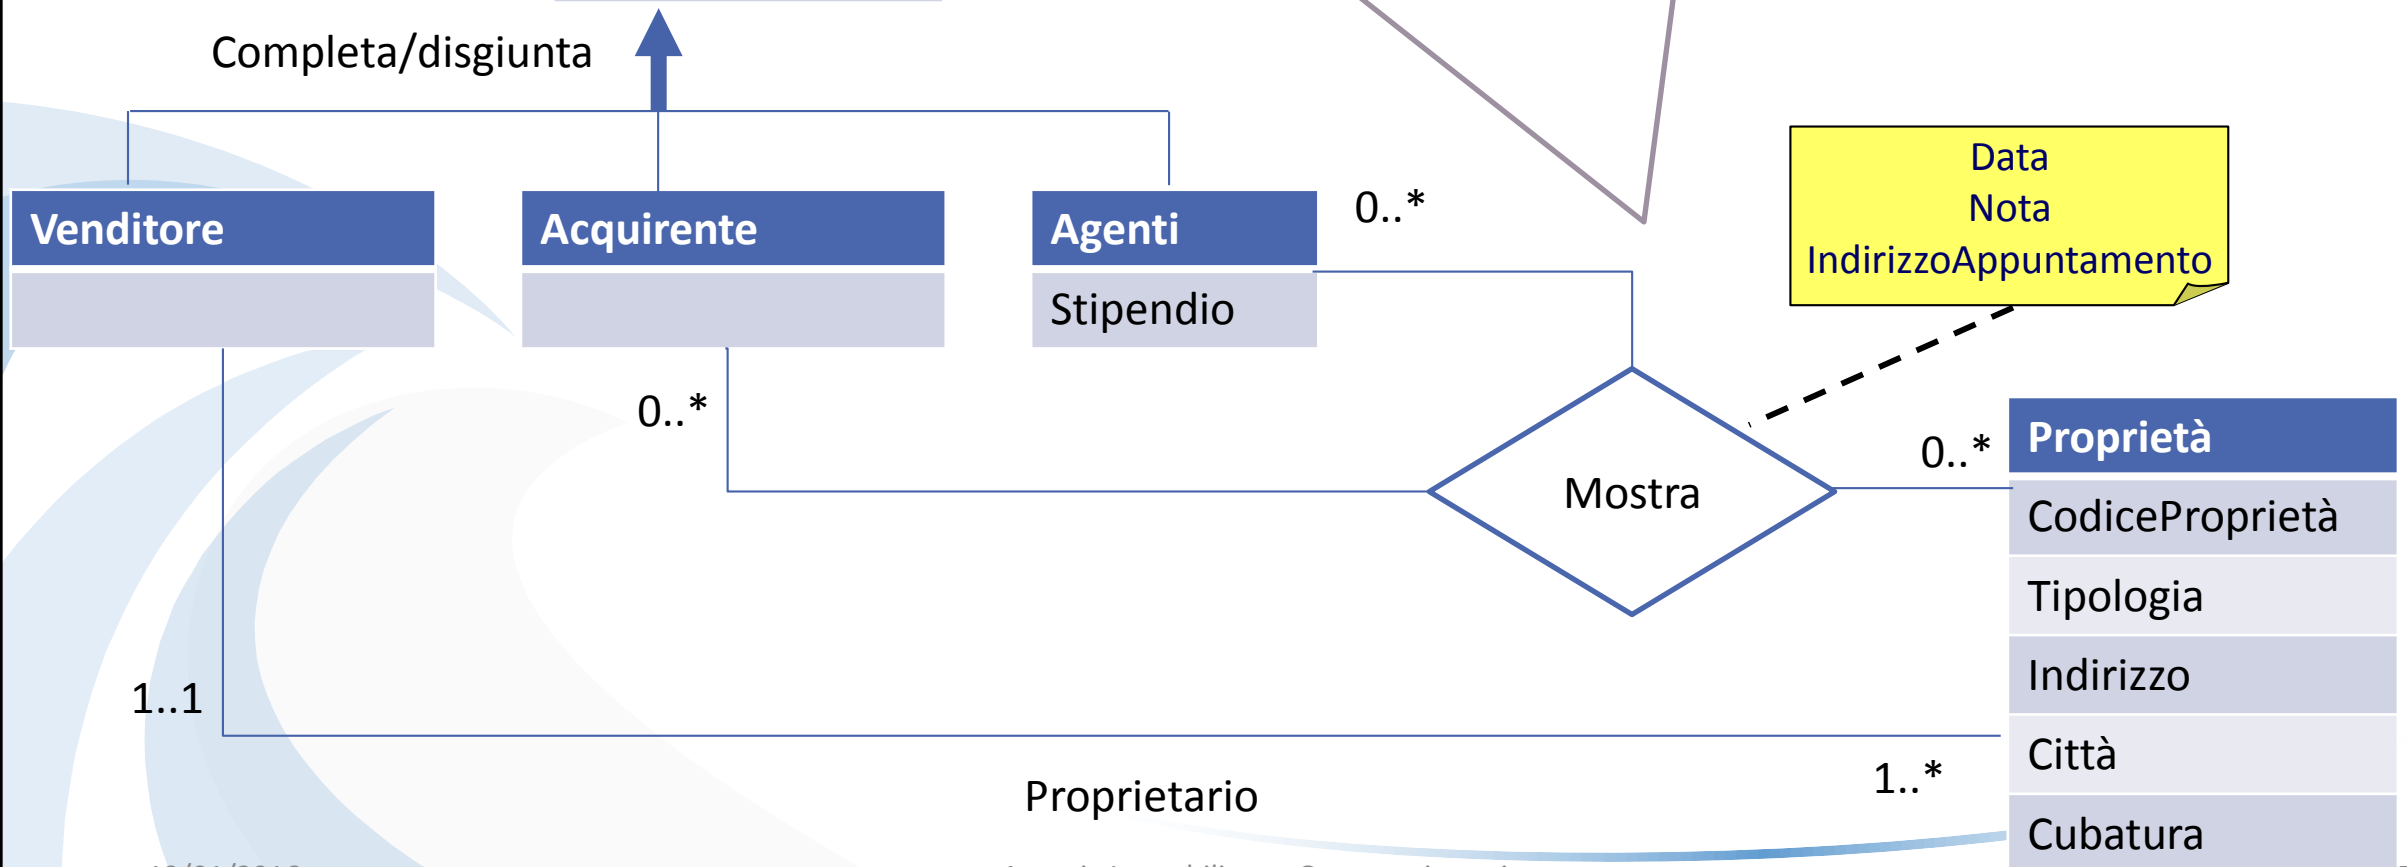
Completa/disgiunta

Venditore

Acquirente

Agenti

Stipendio

0..*

Data
Nota
IndirizzoAppuntamento

0..*

Mostra

0..*

Proprietà

CodiceProprietà

Tipologia

Indirizzo

Città

Cubatura

1..1

1..*

Proprietario

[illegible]